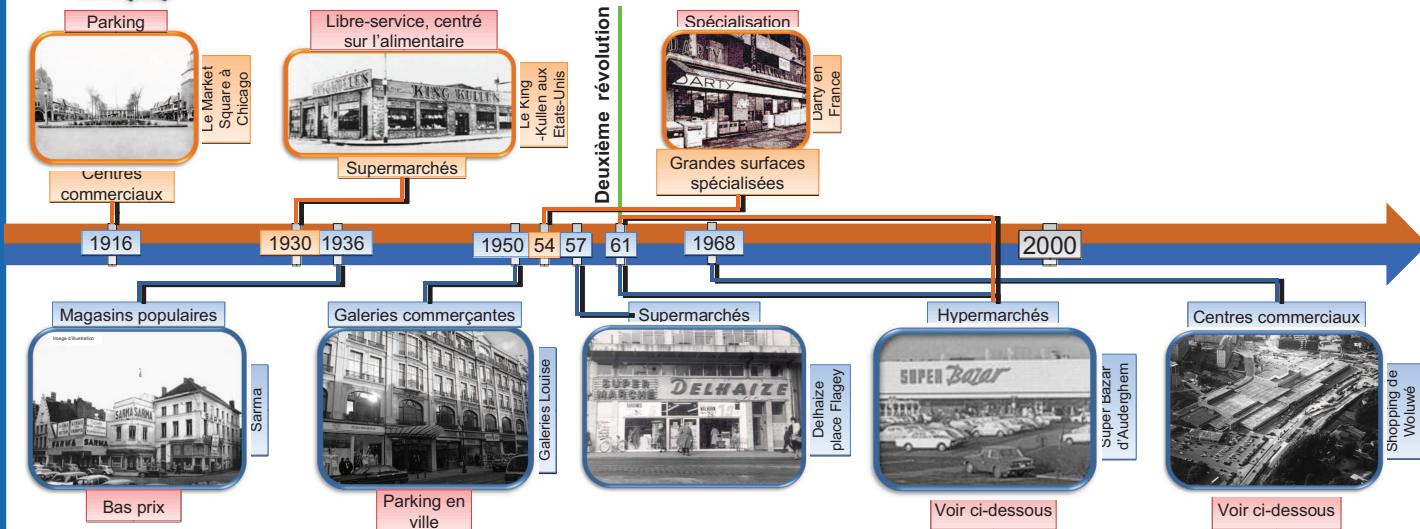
Parking

Le Market Square à Chicago

Centres commerciaux

Libre-service, centré sur l'alimentaire

KING KULLEN

Le King -Kullen aux Etats-Unis

Supermarchés

Deuxième révolution

Spécialisation

DARTY

Darty en France

Grandes surfaces spécialisées

1916

1930

1936

1950

54

57

61

1968

2000

Magasins populaires

Image d'illustration

SARMA

Sarma

Bas prix

Galeries commerçantes

Galeries Louise

Parking en ville

Supermarchés

SUPER MARCHE DELHAIZE

Delhaize place Flagey

Hypermarchés

SUPER Bazar

Super Bazar d'Auderghem

Voir ci-dessous

Centres commerciaux

Shopping de Woluwé

Voir ci-dessous